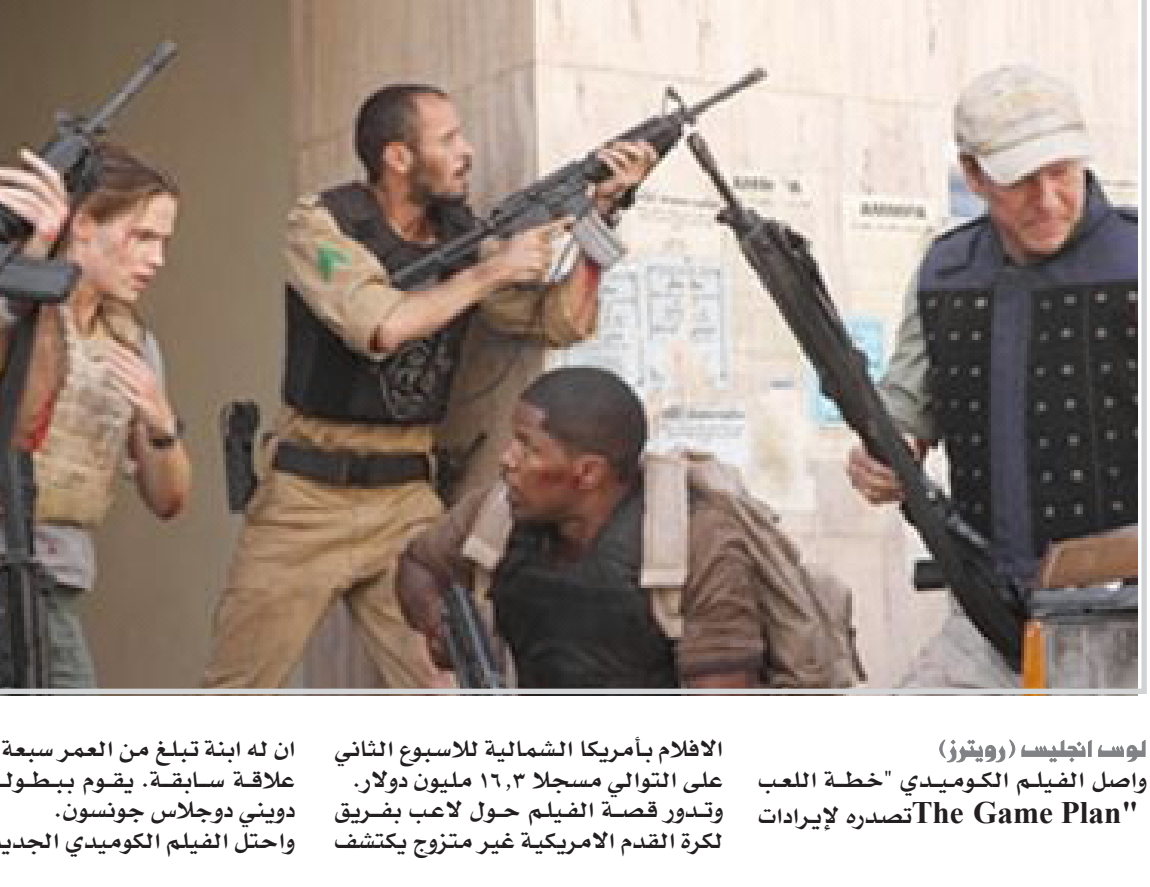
لوس انجليس (رويترز)
واصل الفيلم الكوميدي "خطة اللعب The Game Plan" تصدره لإيرادات

الافلام بأمريكا الشمالية للاسبوع الثاني على التوالي مسجلا ١٦,٣ مليون دولار. وتدور قصة الفيلم حول لاعب بفريق لكرة القدم الامريكية غير متزوج يكتشف

ان له ابنة تبلغ من العمر سبعة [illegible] علاقة سابقة. يقوم ببطول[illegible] دويني دوجلاس جونسون.
واحتل الفيلم الكوميدي الجدي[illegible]